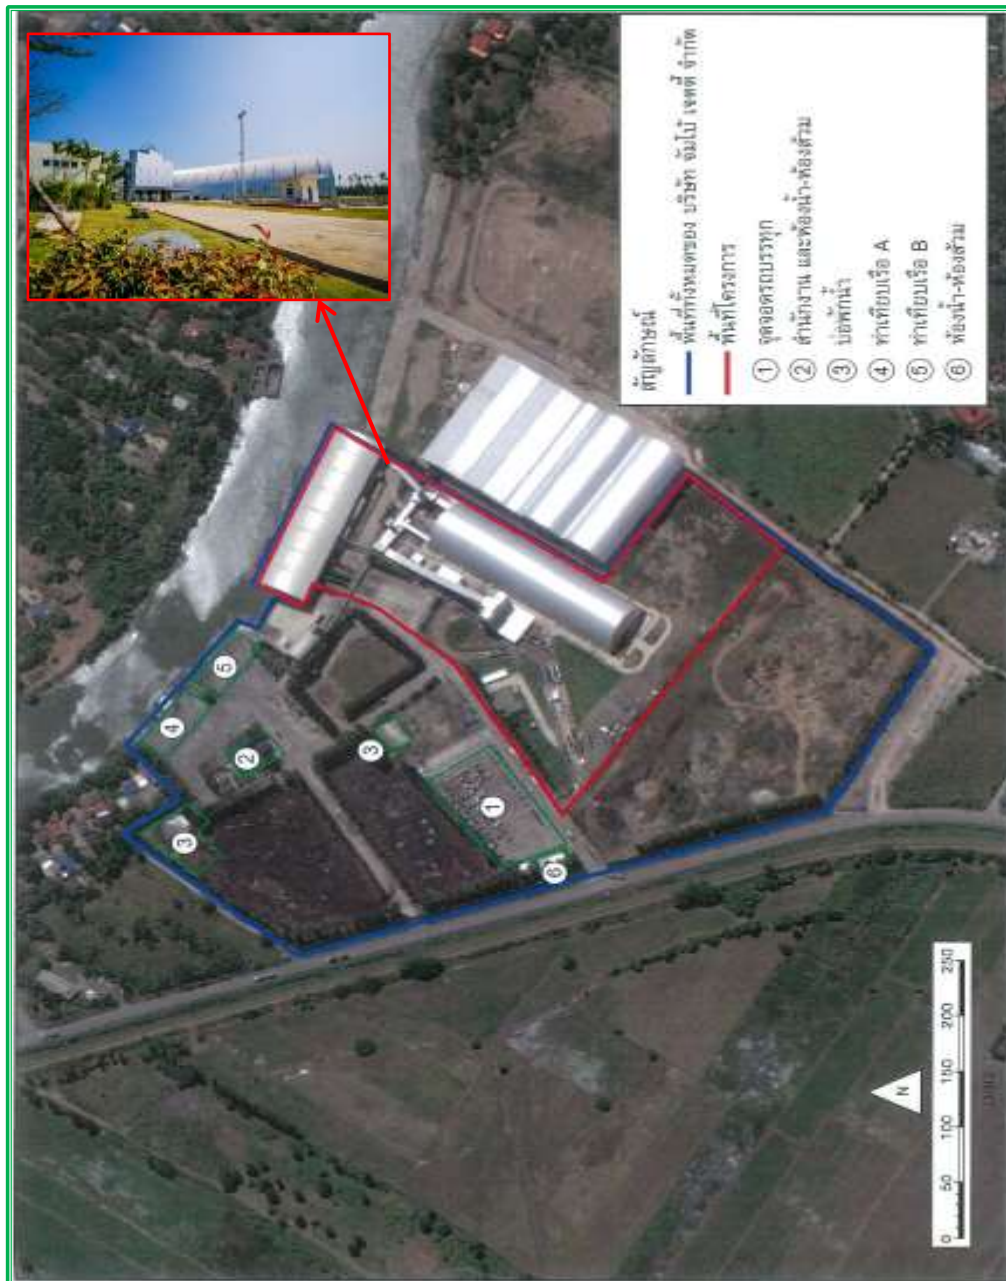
สัญลักษณ์
พื้นที่ทั้งหมดของ บริษัท จัมโบ้ เจพี จำกัด
พื้นที่โครงการ
① จุดจอดรถบรรทุก
② สำนักงาน และห้องน้ำ-ห้องส้วม
③ บ่อพักน้ำ
④ ท่าเทียบเรือ A
⑤ ท่าเทียบเรือ B
⑥ ห้องน้ำ-ห้องส้วม

1
2
3
3
4
5
6

N

0 50 100 150 200 250